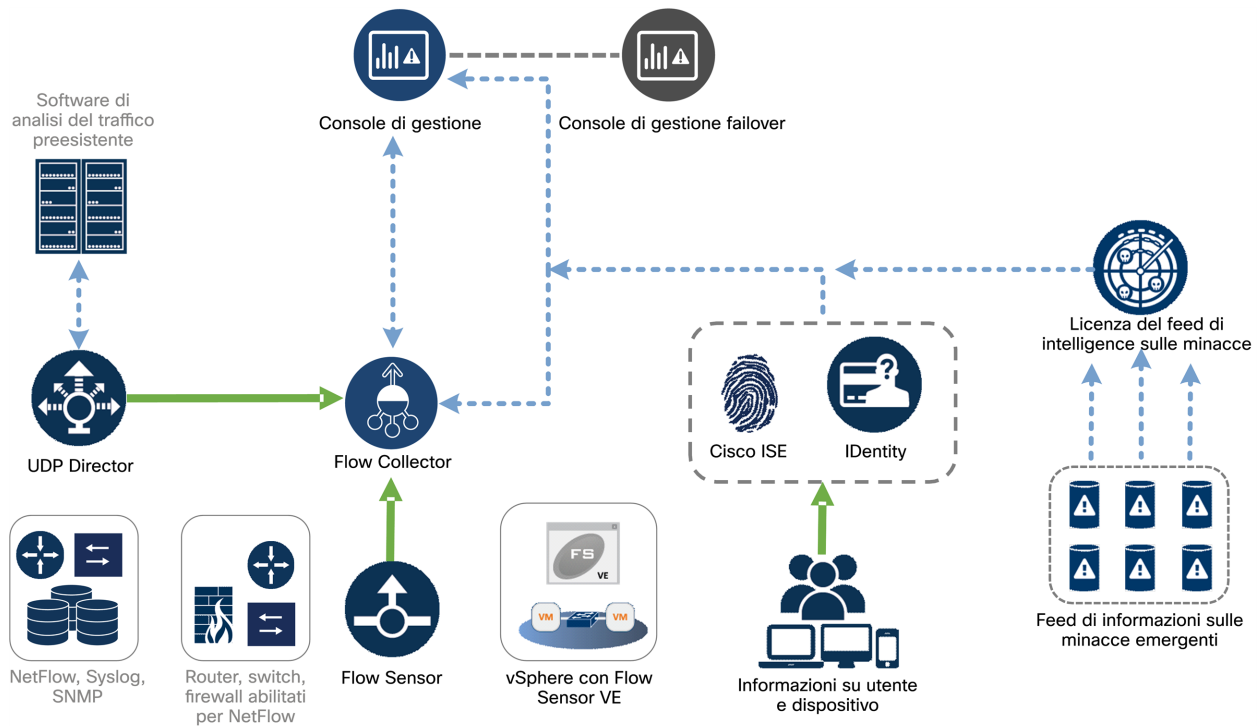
Console di gestione

Console di gestione failover

Software di analisi del traffico preesistente

Licenza del feed di intelligence sulle minacce

UDP Director

Flow Collector

Cisco ISE

IDentity

FS

VE

VM

VM

NetFlow, Syslog, SNMP

Router, switch, firewall abilitati per NetFlow

Flow Sensor

vSphere con Flow Sensor VE

Informazioni su utente e dispositivo

Feed di informazioni sulle minacce emergenti